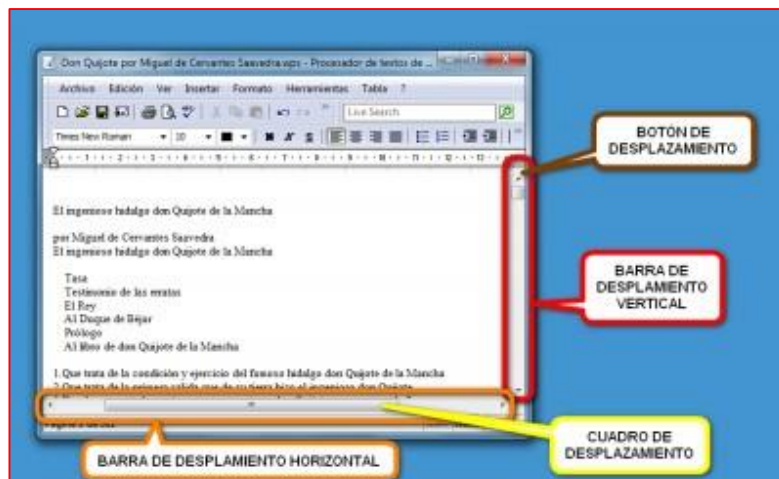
Don Quijote por Miguel de Cervantes Saavedra.wps - Procesador de textos de ...

Archivo Edición Ver Insertar Formato Herramientas Tabla ?

Live Search

Times New Roman 10

BOTÓN DE DESPLAZAMIENTO

El ingenioso hidalgo don Quijote de la Mancha

por Miguel de Cervantes Saavedra
El ingenioso hidalgo don Quijote de la Mancha

Tasa
Testimonio de las erratas
El Rey
Al Duque de Béjar
Prólogo
Al libro de don Quijote de la Mancha

1. Que trata de la condición y ejercicio del famoso hidalgo don Quijote de la Mancha
2. Que trata de la primera salida que de su tierra hizo el ingenioso don Quijote

BARRA DE DESPLAMIENTO VERTICAL

CUADRO DE DESPLAZAMIENTO

BARRA DE DESPLAMIENTO HORIZONTAL